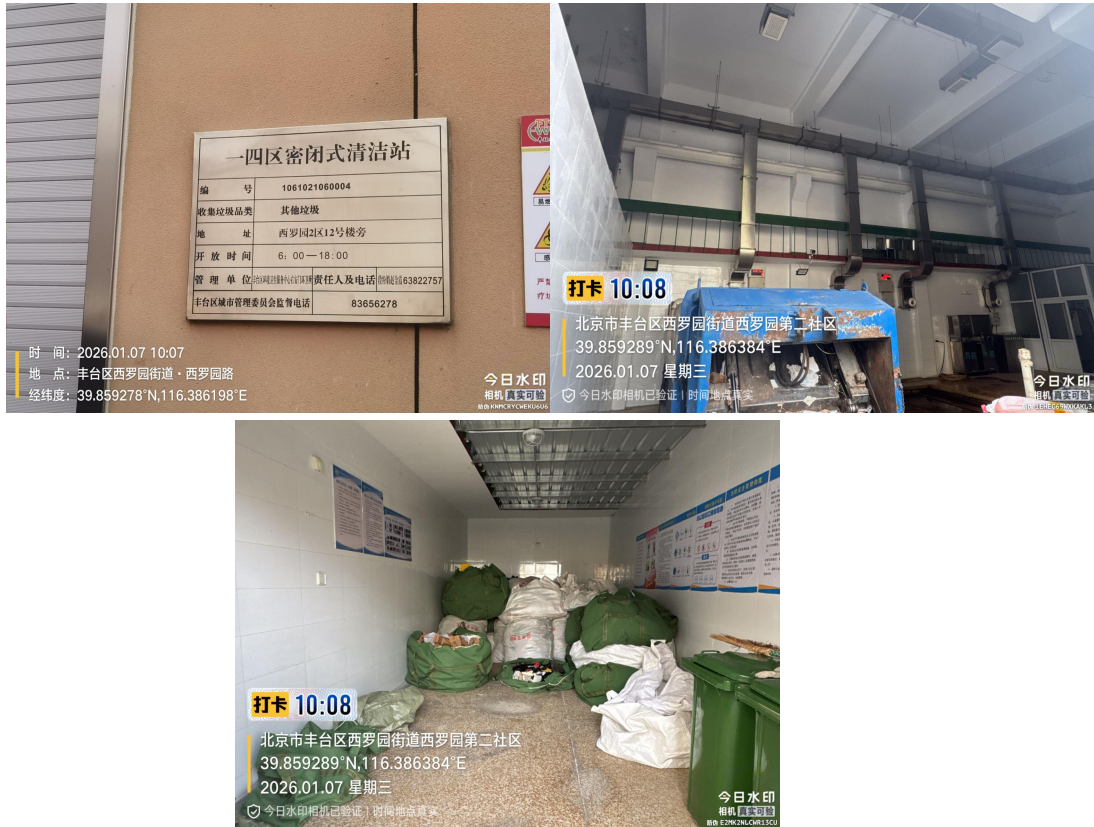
一四区密闭式清洁站

| 编号 | 1061021060004 | | |
|---|---|---|---|
| 收集垃圾品类 | 其他垃圾 | | |
| 地址 | 西罗园2区12号楼旁 | | |
| 开放时间 | 6：00—18：00 | | |
| 管理单位 | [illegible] | 责任人及电话 | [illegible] 63822757 |
| 丰台区城市管理委员会监督电话 | | 83656278 | |

时 间：2026.01.07 10:07
地 点：丰台区西罗园街道・西罗园路
经纬度：39.859278°N,116.386198°E

今日水印
相机 真实可验
防伪 KNMCRYCWEKU6U6

打卡 10:08
北京市丰台区西罗园街道西罗园第二社区
39.859289°N,116.386384°E
2026.01.07 星期三
今日水印相机已验证｜时间地点真实

今日水印
相机 真实可验
防伪 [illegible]

打卡 10:08
北京市丰台区西罗园街道西罗园第二社区
39.859289°N,116.386384°E
2026.01.07 星期三
今日水印相机已验证｜时间地点真实

今日水印
相机 真实可验
防伪 E2MK2NLCWR13CU